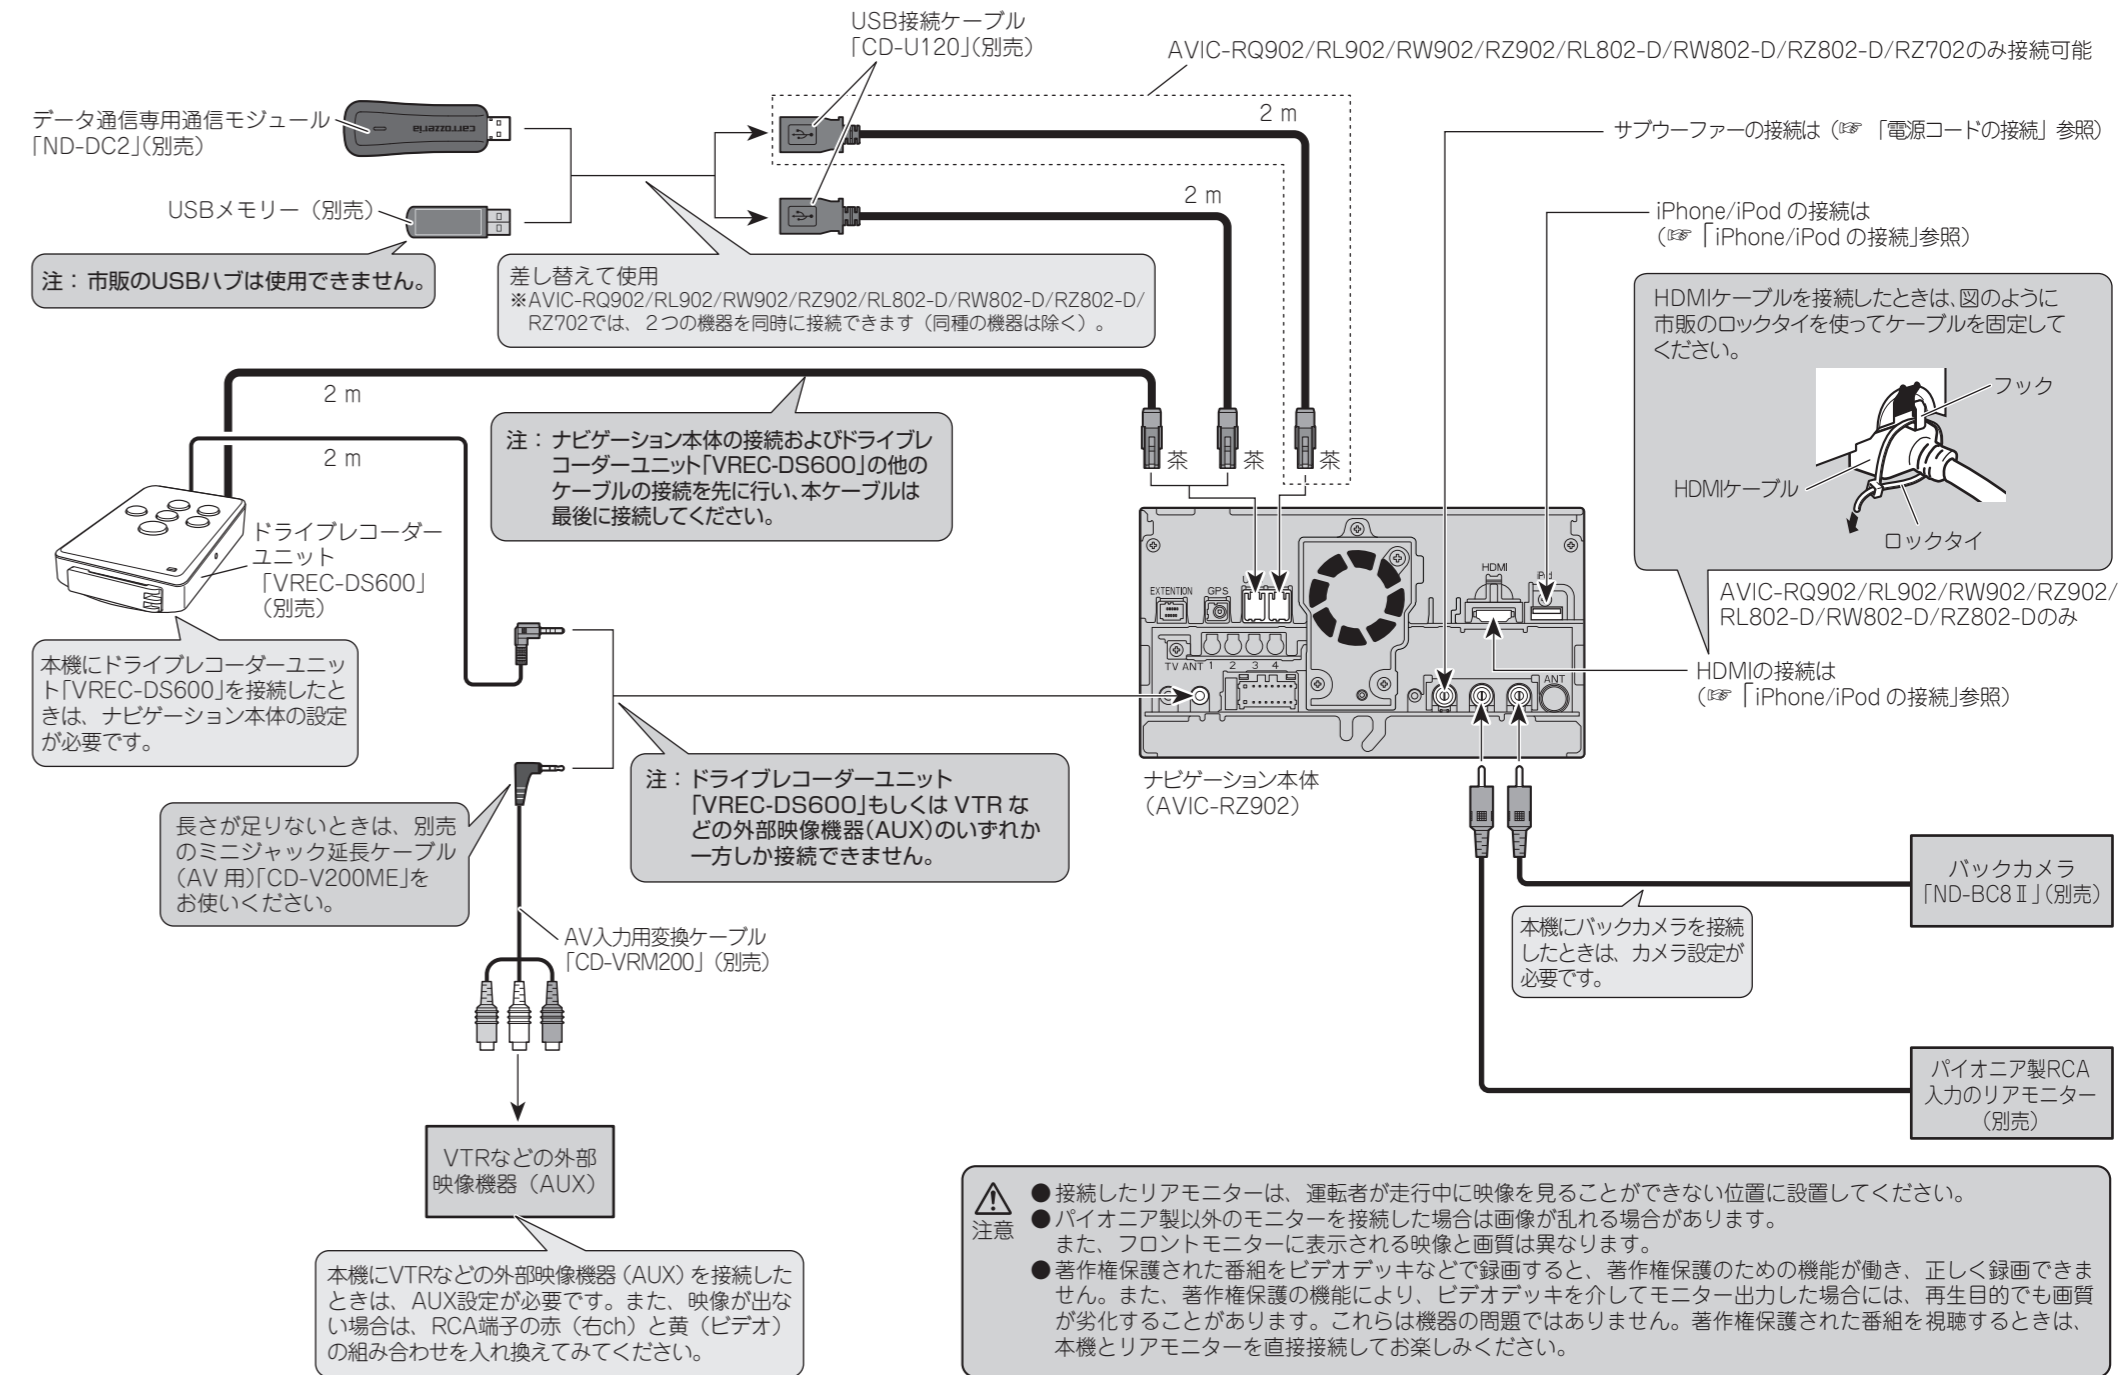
USB接続ケーブル
「CD-U120」(別売)

AVIC-RQ902/RL902/RW902/RZ902/RL802-D/RW802-D/RZ802-D/RZ702のみ接続可能

データ通信専用通信モジュール
「ND-DC2」(別売)

carrozzeria

USBメモリー（別売）

注：市販のUSBハブは使用できません。

2 m

2 m

差し替えて使用
※AVIC-RQ902/RL902/RW902/RZ902/RL802-D/RW802-D/RZ802-D/RZ702では、２つの機器を同時に接続できます（同種の機器は除く）。

サブウーファーの接続は（☞「電源コードの接続」参照）

iPhone/iPod の接続は
（☞「iPhone/iPod の接続」参照）

HDMIケーブルを接続したときは、図のように市販のロックタイを使ってケーブルを固定してください。

フック

HDMIケーブル

ロックタイ

AVIC-RQ902/RL902/RW902/RZ902/RL802-D/RW802-D/RZ802-Dのみ

2 m

2 m

注：ナビゲーション本体の接続およびドライブレコーダーユニット「VREC-DS600」の他のケーブルの接続を先に行い、本ケーブルは最後に接続してください。

茶 茶 茶

ドライブレコーダーユニット
「VREC-DS600」
（別売）

EXTENTION GPS HDMI iPod TV ANT 1 2 3 4 ANT

本機にドライブレコーダーユニット「VREC-DS600」を接続したときは、ナビゲーション本体の設定が必要です。

HDMIの接続は
（☞「iPhone/iPod の接続」参照）

注：ドライブレコーダーユニット「VREC-DS600」もしくは VTR などの外部映像機器(AUX)のいずれか一方しか接続できません。

ナビゲーション本体
（AVIC-RZ902）

長さが足りないときは、別売のミニジャック延長ケーブル(AV 用)「CD-V200ME」をお使いください。

バックカメラ
「ND-BC8Ⅱ」(別売)

本機にバックカメラを接続したときは、カメラ設定が必要です。

AV入力用変換ケーブル
「CD-VRM200」（別売）

パイオニア製RCA入力のリアモニター
（別売）

VTRなどの外部映像機器（AUX）

本機にVTRなどの外部映像機器（AUX）を接続したときは、AUX設定が必要です。また、映像が出ない場合は、RCA端子の赤（右ch）と黄（ビデオ）の組み合わせを入れ換えてみてください。

注意
●接続したリアモニターは、運転者が走行中に映像を見ることができない位置に設置してください。
●パイオニア製以外のモニターを接続した場合は画像が乱れる場合があります。
また、フロントモニターに表示される映像と画質は異なります。
●著作権保護された番組をビデオデッキなどで録画すると、著作権保護のための機能が働き、正しく録画できません。また、著作権保護の機能により、ビデオデッキを介してモニター出力した場合には、再生目的でも画質が劣化することがあります。これらは機器の問題ではありません。著作権保護された番組を視聴するときは、本機とリアモニターを直接接続してお楽しみください。